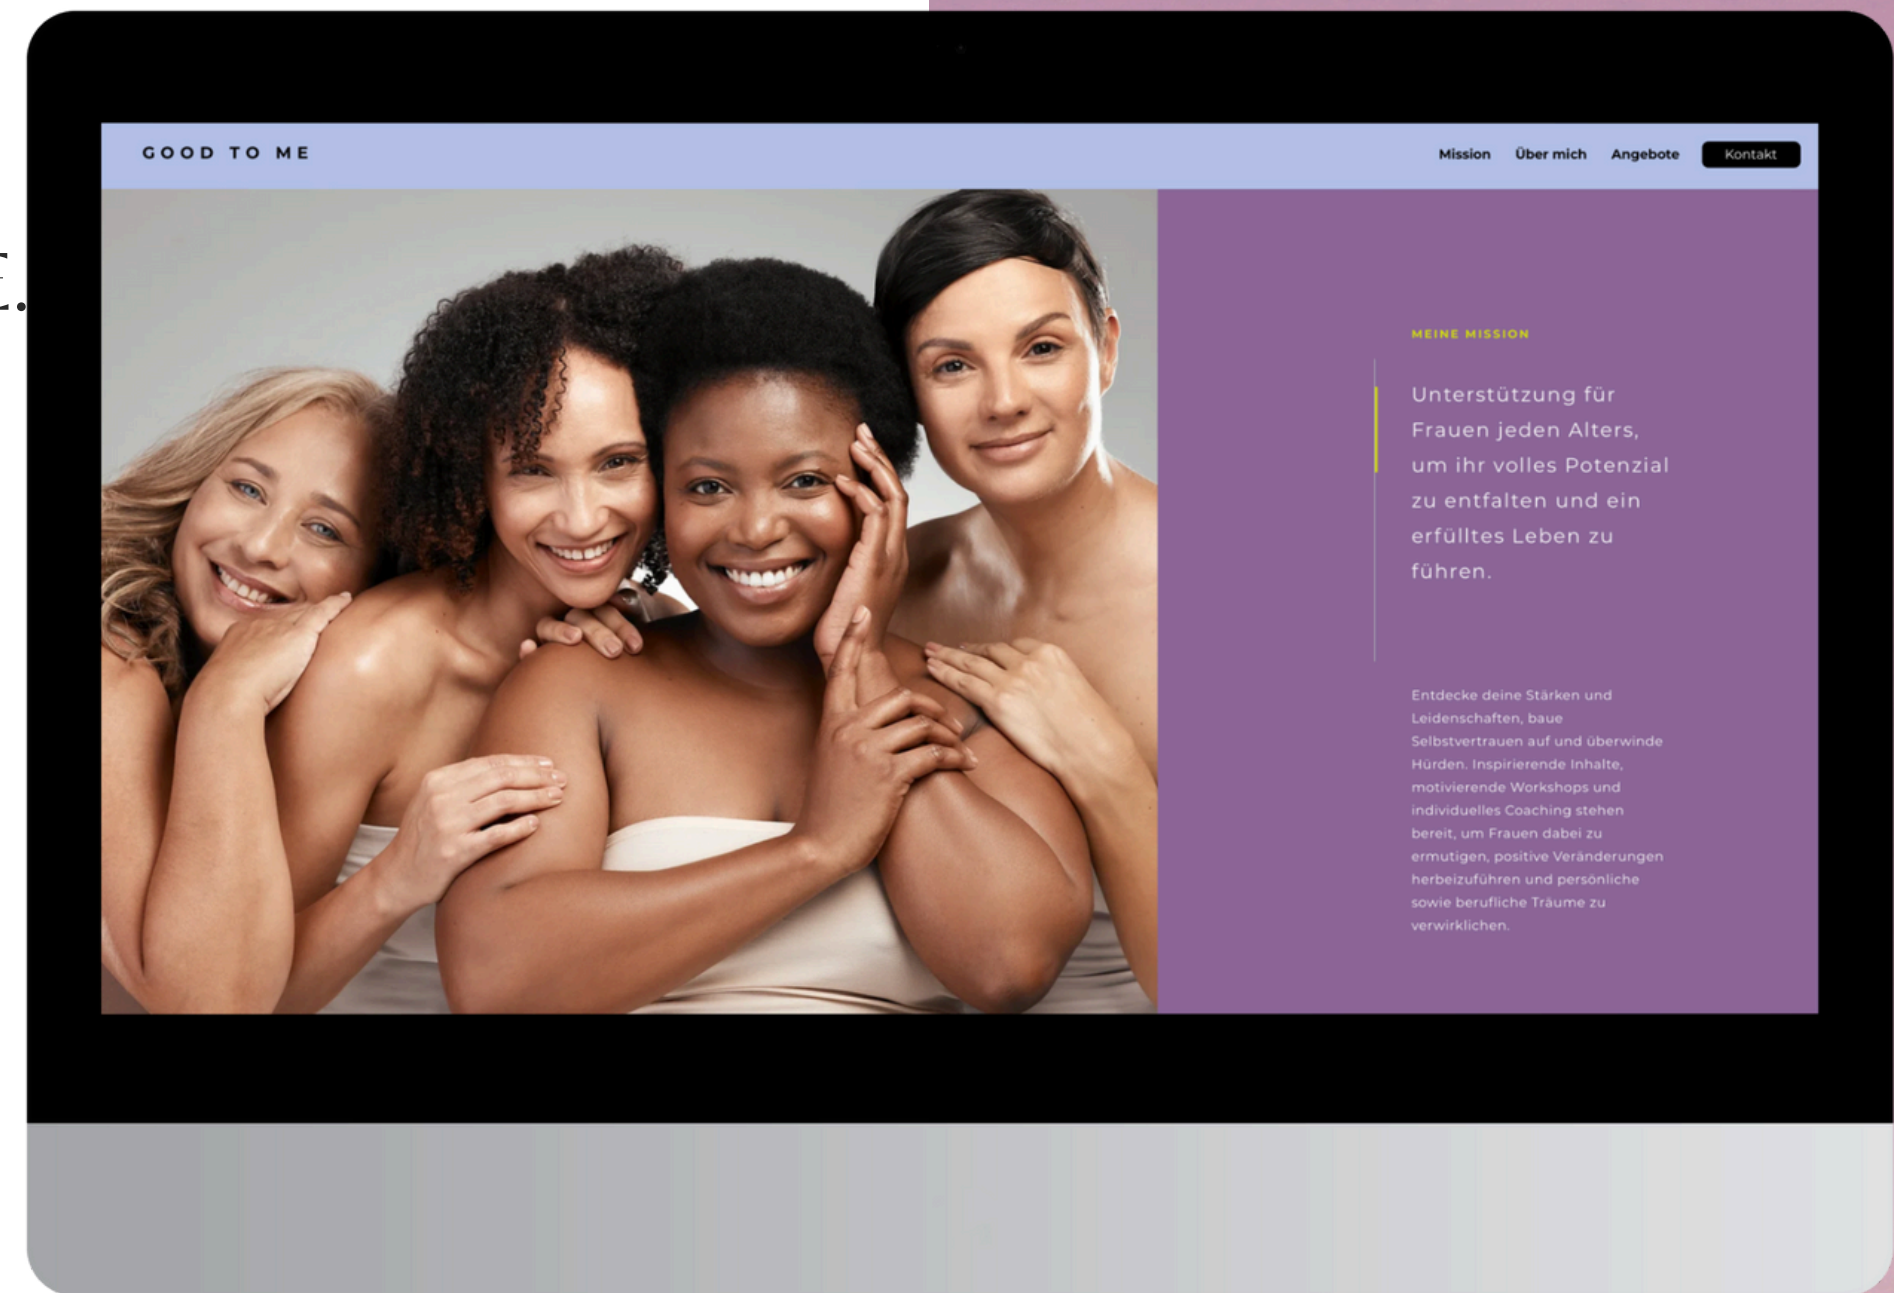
GOOD TO ME

Mission Über mich Angebote Kontakt

MEINE MISSION

Unterstützung für Frauen jeden Alters, um ihr volles Potenzial zu entfalten und ein erfülltes Leben zu führen.

Entdecke deine Stärken und Leidenschaften, baue Selbstvertrauen auf und überwinde Hürden. Inspirierende Inhalte, motivierende Workshops und individuelles Coaching stehen bereit, um Frauen dabei zu ermutigen, positive Veränderungen herbeizuführen und persönliche sowie berufliche Träume zu verwirklichen.